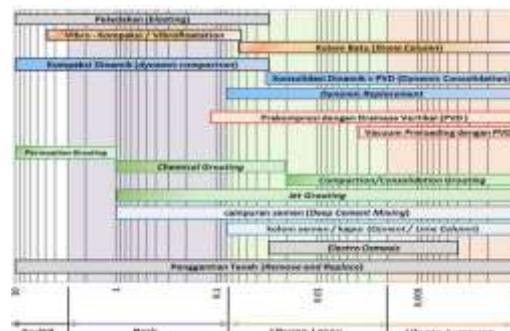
Peledakan (Blasting)

Vibro - Kompaksi / Vibroflotation

Kolom Batu (Stone Column)

Kompaksi Dinamik (dynamic compaction)

Konsolidasi Dinamik + PVD (Dynamic Consolidation)

Dynamic Replacement

Prakompresi dengan Drainase Vertikal (PVD)

Vacuum Preloading dengan PVD

Permeation Grouting

Chemical Grouting

Compaction/Consolidation Grouting

Jet Grouting

campuran semen (Deep Cement Mixing)

kolom semen / kapur (Cement / Lime Column)

Electro Osmosis

Penggantian Tanah (Remove and Replace)

10

1

0.1

0.01

0.001

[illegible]

Pasir

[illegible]

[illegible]